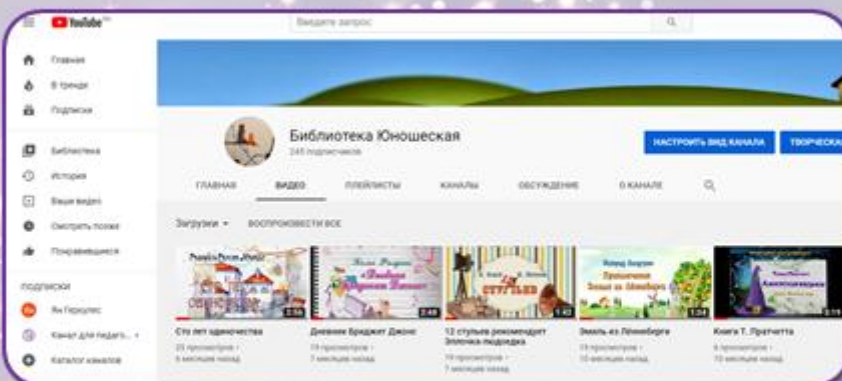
YouTube

Введите запрос

Главная
В тренде
Подписки

Библиотека
История
Ваши видео
Смотреть позже
Понравившиеся

ПОДПИСКИ
Як Геркулес
Канал для педаго...
Каталог каналов

Библиотека Юношеская
245 подписчиков

НАСТРОИТЬ ВИД КАНАЛА
ТВОРЧЕСКА

ГЛАВНАЯ
ВИДЕО
ПЛЕЙЛИСТЫ
КАНАЛЫ
ОБСУЖДЕНИЕ
О КАНАЛЕ

Загрузки
ВОСПРОИЗВЕСТИ ВСЕ

2:56
Сто лет одиночества
25 просмотров • 6 месяцев назад

2:48
Дневник Бриджит Джонс
19 просмотров • 7 месяцев назад

12 стульев
1:42
12 стульев рекомендует Эллочка-людоедка
19 просмотров • 7 месяцев назад

Приключения Эмиля из Лённеберги
1:34
Эмиль из Лённеберга
13 просмотров • 10 месяцев назад

2:19
Книги Т. Пратчетта
6 просмотров • 10 месяцев назад